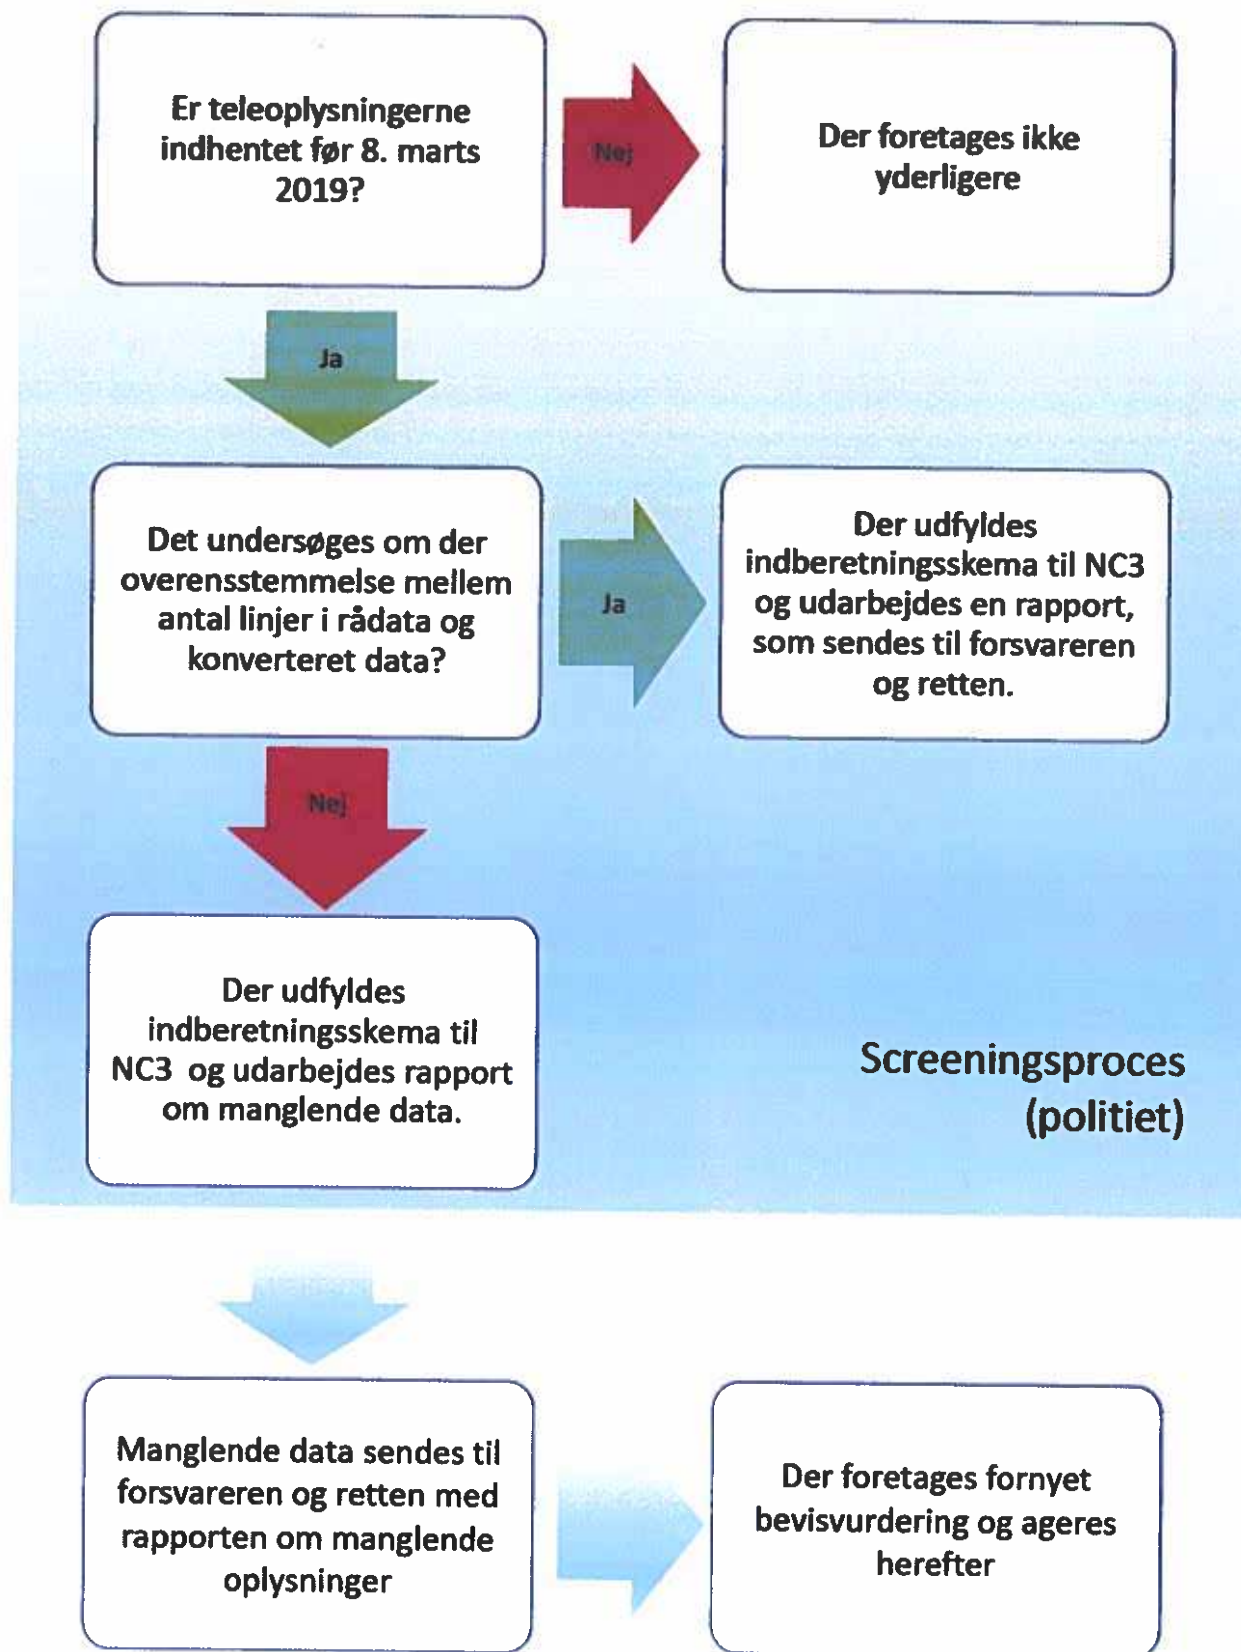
Er teleoplysningerne indhentet før 8. marts 2019?

Nej

Der foretages ikke yderligere

Ja

Det undersøges om der overensstemmelse mellem antal linjer i rådata og konverteret data?

Ja

Der udfyldes indberetningsskema til NC3 og udarbejdes en rapport, som sendes til forsvareren og retten.

Nej

Der udfyldes indberetningsskema til NC3 og udarbejdes rapport om manglende data.

Screeningsproces (politiet)

Manglende data sendes til forsvareren og retten med rapporten om manglende oplysninger

Der foretages fornyet bevisvurdering og ageres herefter